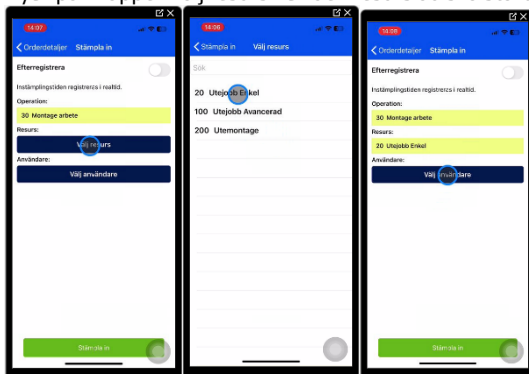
14:07

Orderdetaljer Stämpla in

Efterregistrera

Instämplingstiden registreras i realtid.

Operation:

30 Montage arbete

Resurs:

Välj resurs

Användare:

Välj användare

Stämpla in

14:06

Stämpla in Välj resurs

Sök

20 Utejobb Enkel

100 Utejobb Avancerad

200 Utemontage

14:08

Orderdetaljer Stämpla in

Efterregistrera

Instämplingstiden registreras i realtid.

Operation:

30 Montage arbete

Resurs:

20 Utejobb Enkel

Användare:

Välj användare

Stämpla in